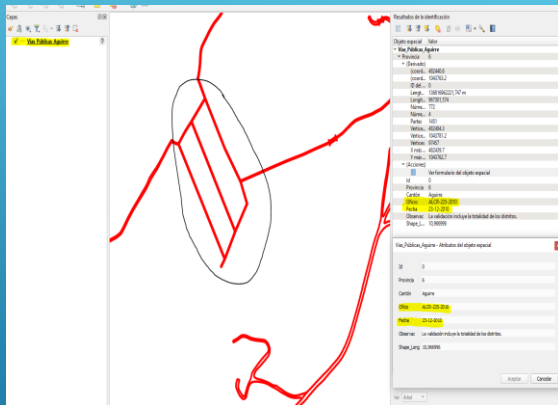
Capas

Vias_Publicas_Aguirre

Resultados de la identificación

Objeto espacial	Valor
Vias_Publicas_Aguirre
Provincia	6
(Derivado)
(coord...	402448,6
(coord...	1043763,2
ID del...	0
Longit...	136816563221,747 m
Longit...	997301,574
Núme...	772
Partes	1451
Vértice...	402484,3
Vértice...	1043781,2
Vértice...	97467
X más...	402439,7
Y más...	1043762,7
(Acciones)
Ver formulario del objeto espacial
Id	0
Provincia	6
Cantón	Aguirre
Oficio	ALCR-225-2018
Fecha	23-12-2018
Observac...	La validación incluye la totalidad de los distritos.
Shape_L...	10,998996

Vias_Publicas_Aguirre - Atributos del objeto espacial

Id	0
Provincia	6
Cantón	Aguirre
Oficio	ALCR-225-2018
Fecha	23-12-2018
Observac	La validación incluye la totalidad de los distritos.
Shape_Leng	10,998996

Aceptar	Cancelar

Ver	Árbol